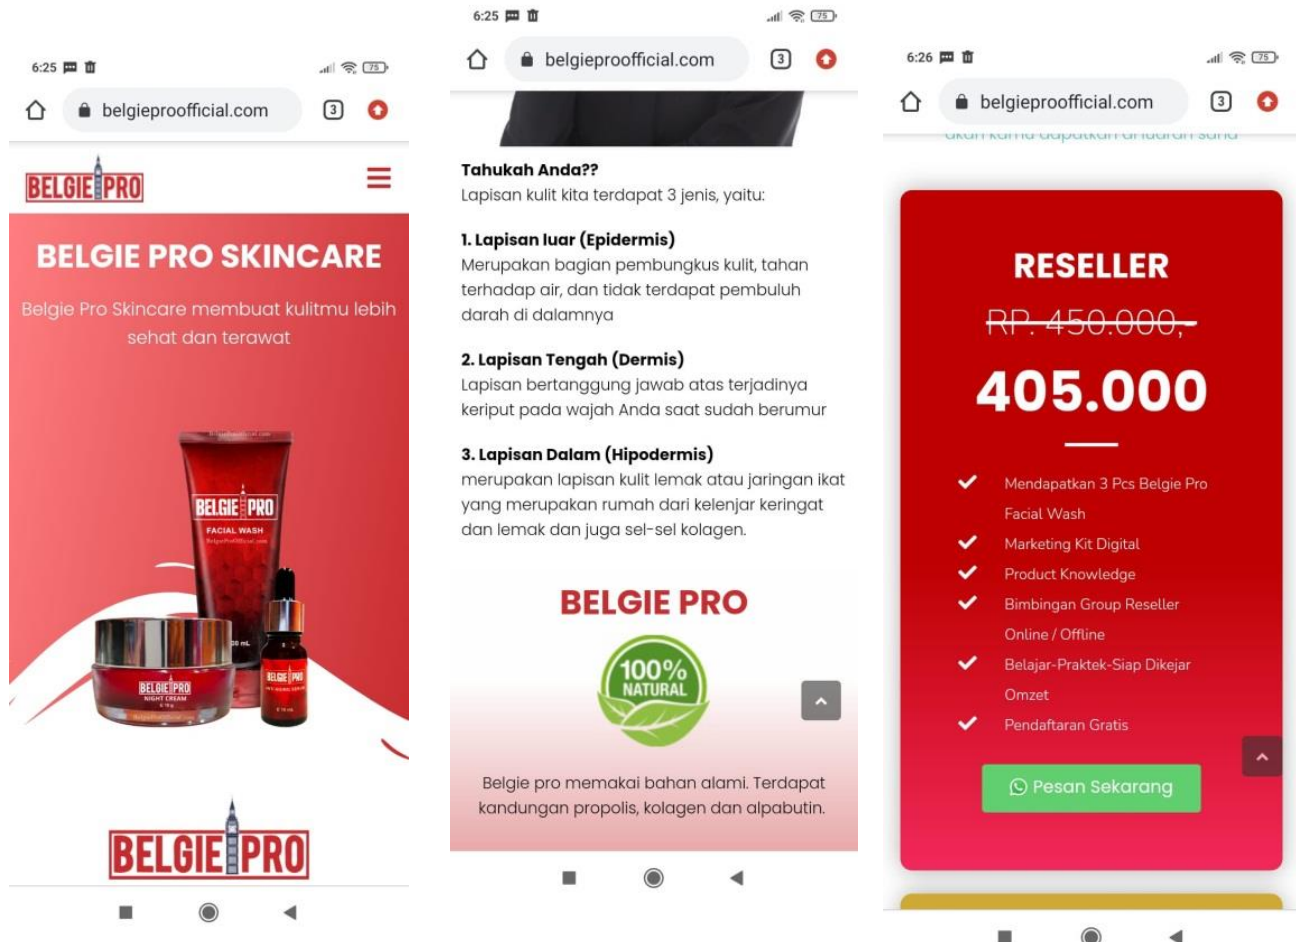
6:25

75

belgieproofficial.com

3

BELGIE PRO

BELGIE PRO SKINCARE

Belgie Pro Skincare membuat kulitmu lebih sehat dan terawat

BELGIE PRO
FACIAL WASH

BELGIE PRO
NIGHT CREAM

BELGIE PRO

BELGIE PRO

6:25

75

belgieproofficial.com

3

Tahukah Anda??
Lapisan kulit kita terdapat 3 jenis, yaitu:

1. Lapisan luar (Epidermis)
Merupakan bagian pembungkus kulit, tahan terhadap air, dan tidak terdapat pembuluh darah di dalamnya

2. Lapisan Tengah (Dermis)
Lapisan bertanggung jawab atas terjadinya keriput pada wajah Anda saat sudah berumur

3. Lapisan Dalam (Hipodermis)
merupakan lapisan kulit lemak atau jaringan ikat yang merupakan rumah dari kelenjar keringat dan lemak dan juga sel-sel kolagen.

BELGIE PRO

100% NATURAL

Belgie pro memakai bahan alami. Terdapat kandungan propolis, kolagen dan alpabutin.

6:26

75

belgieproofficial.com

3

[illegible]

RESELLER

~~RP. 450.000,-~~

405.000

Mendapatkan 3 Pcs Belgie Pro Facial Wash
Marketing Kit Digital
Product Knowledge
Bimbingan Group Reseller Online / Offline
Belajar-Praktek-Siap Dikejar Omzet
Pendaftaran Gratis

Pesan Sekarang